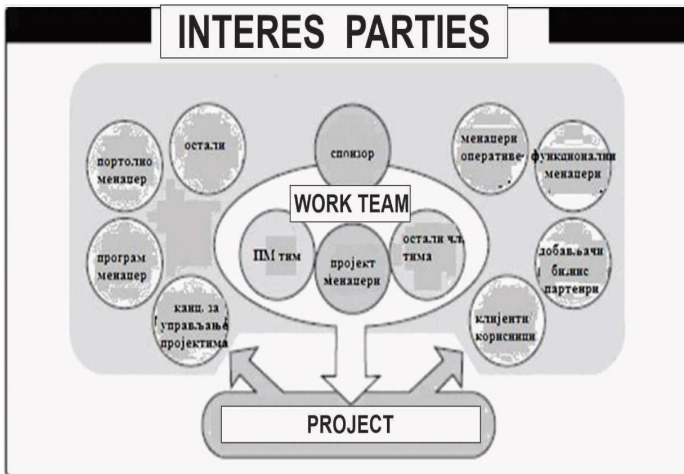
INTERES PARTIES

портфолио менаџер

остали

спонзор

менаџери оперативе

функционални менаџери

WORK TEAM

програм менаџер

ПМ тим

пројект менаџери

остали чл. тима

добављачи бизнис партнери

канц. за управљање пројектима

клијенти корисници

PROJECT